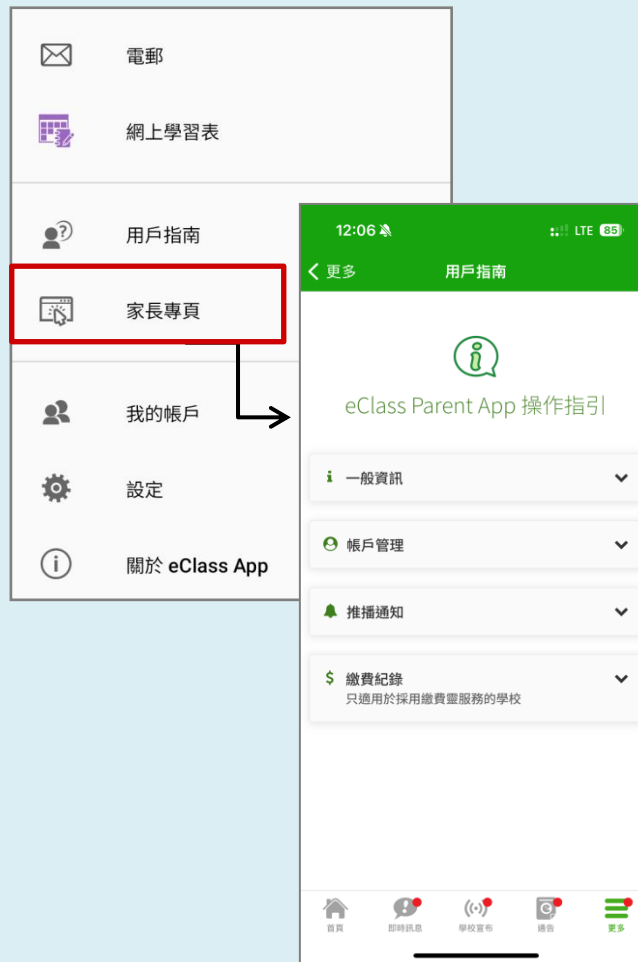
電郵

網上學習表

用戶指南

家長專頁

我的帳戶

設定

關於 eClass App

12:06 LTE 85

更多 用戶指南

eClass Parent App 操作指引

一般資訊

帳戶管理

推播通知

繳費紀錄
只適用於採用繳費靈服務的學校

首頁 即時訊息 學校宣布 通告 更多